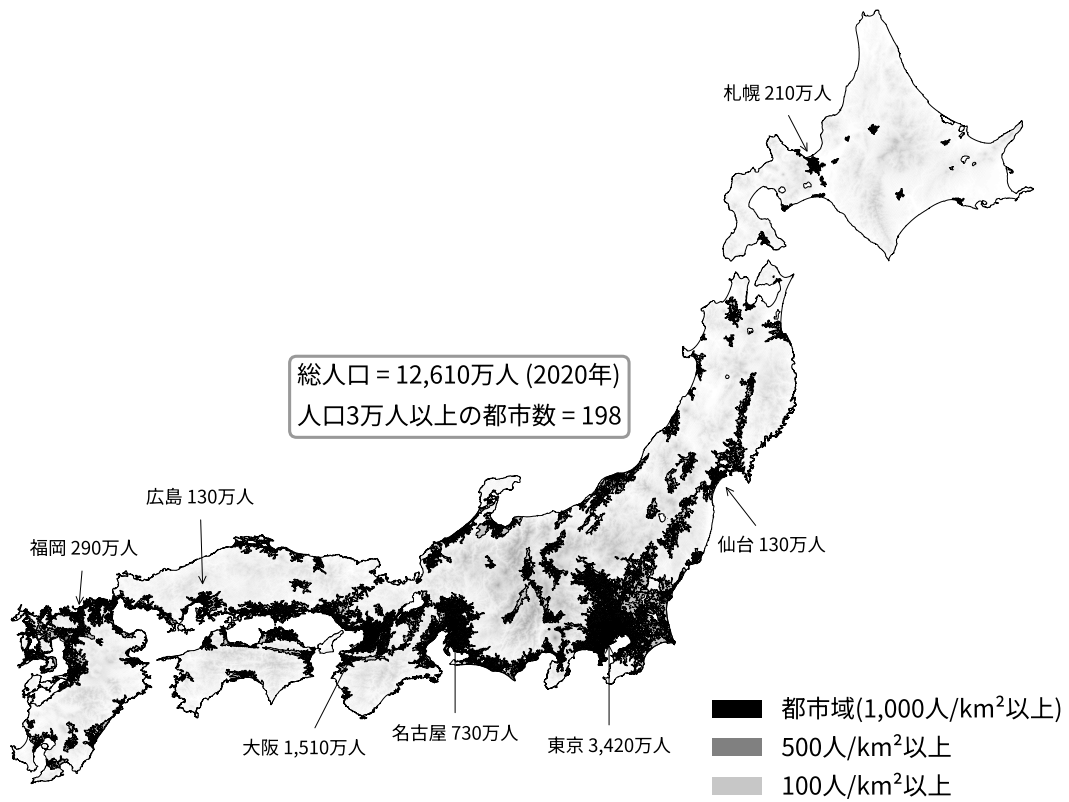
札幌 210万人

総人口 = 12,610万人 (2020年)
人口3万人以上の都市数 = 198

広島 130万人

福岡 290万人

仙台 130万人

大阪 1,510万人

名古屋 730万人

東京 3,420万人

都市域(1,000人/km$^2$以上)
500人/km$^2$以上
100人/km$^2$以上